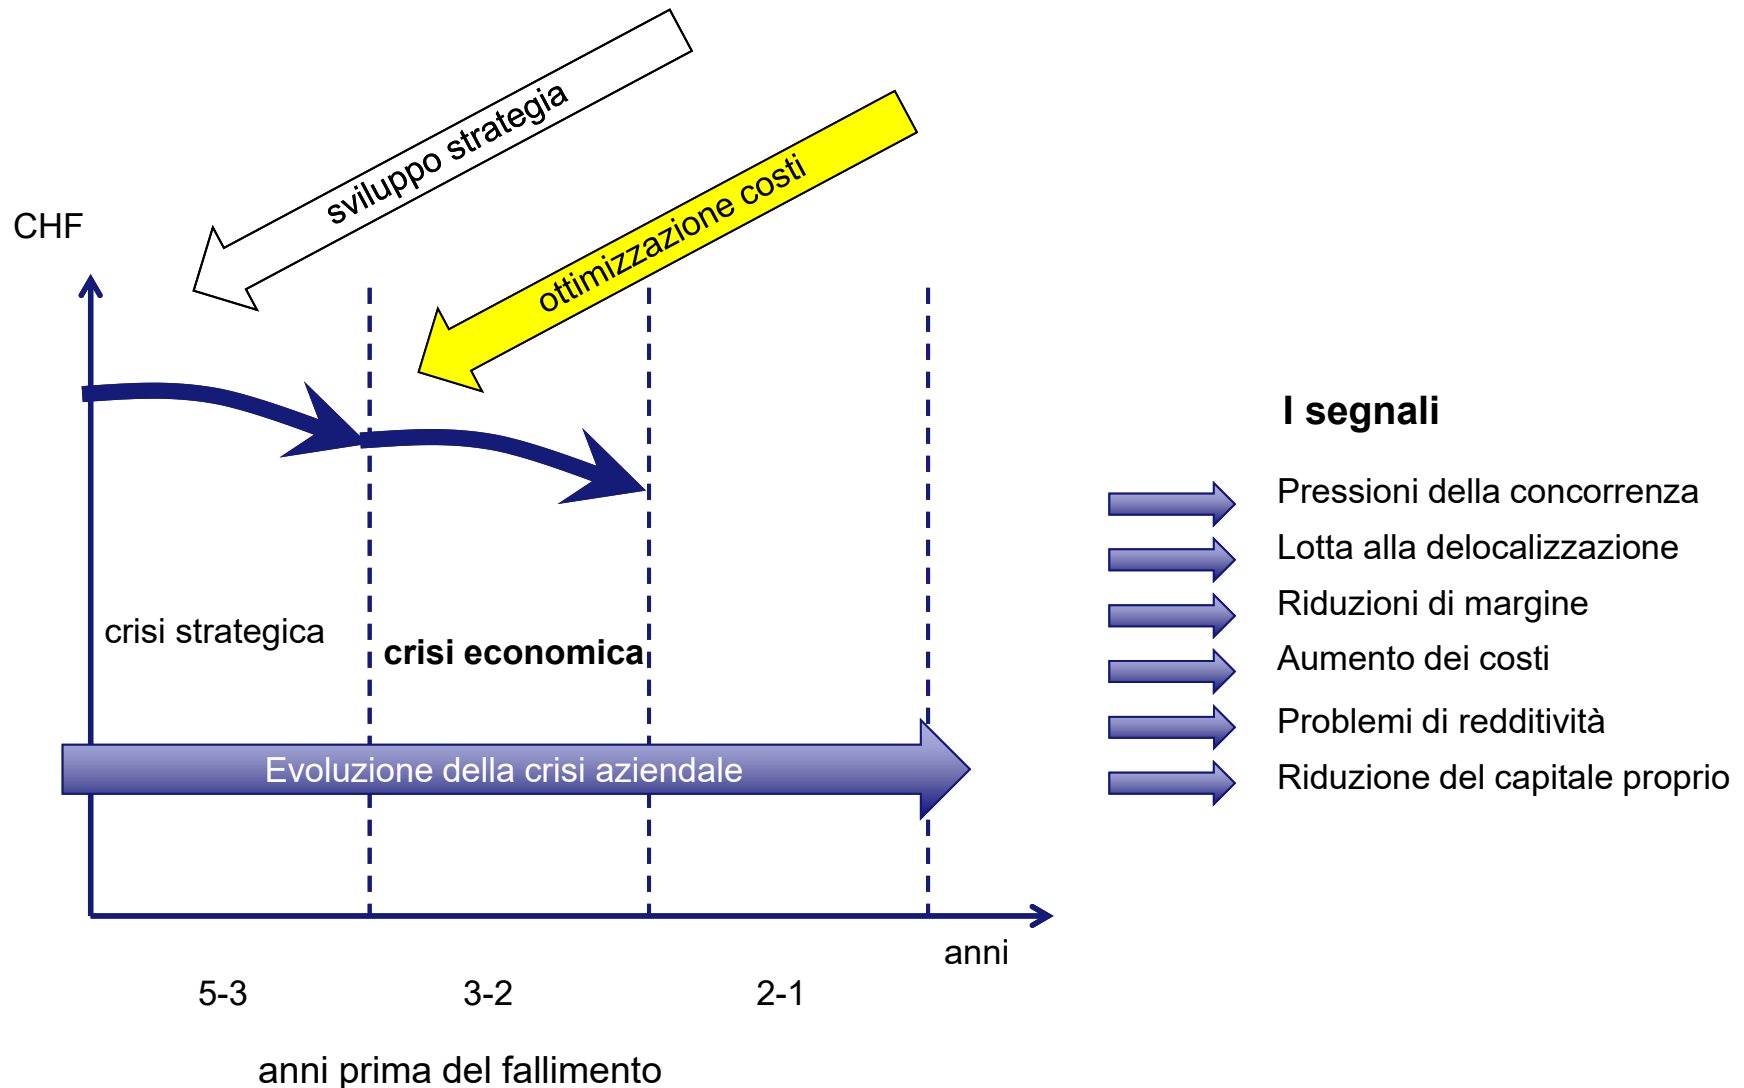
sviluppo strategia

ottimizzazione costi

CHF

crisi strategica

crisi economica

Evoluzione della crisi aziendale

anni

5-3

3-2

2-1

anni prima del fallimento

I segnali

Pressioni della concorrenza

Lotta alla delocalizzazione

Riduzioni di margine

Aumento dei costi

Problemi di redditività

Riduzione del capitale proprio